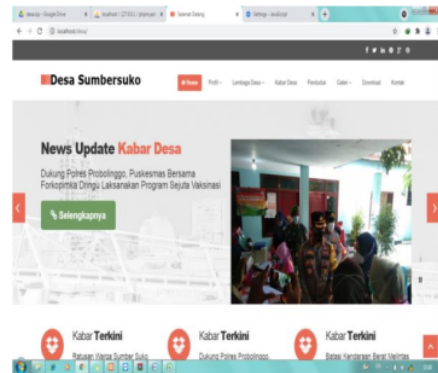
Desa Sumbersuko

Home Profil Lembaga Desa Kabar Desa Penduduk Galeri Download Kontak

News Update Kabar Desa

Dukung Polres Probolinggo, Puskesmas Bersama Forkopimka Dringu Laksanakan Program Sejuta Vaksinasi

Selengkapnya

Kabar Terkini
Bantuan Warga Sumber Suko

Kabar Terkini
Dukung Polres Probolinggo

Kabar Terkini
Batasi Kendaraan Berat Melintas